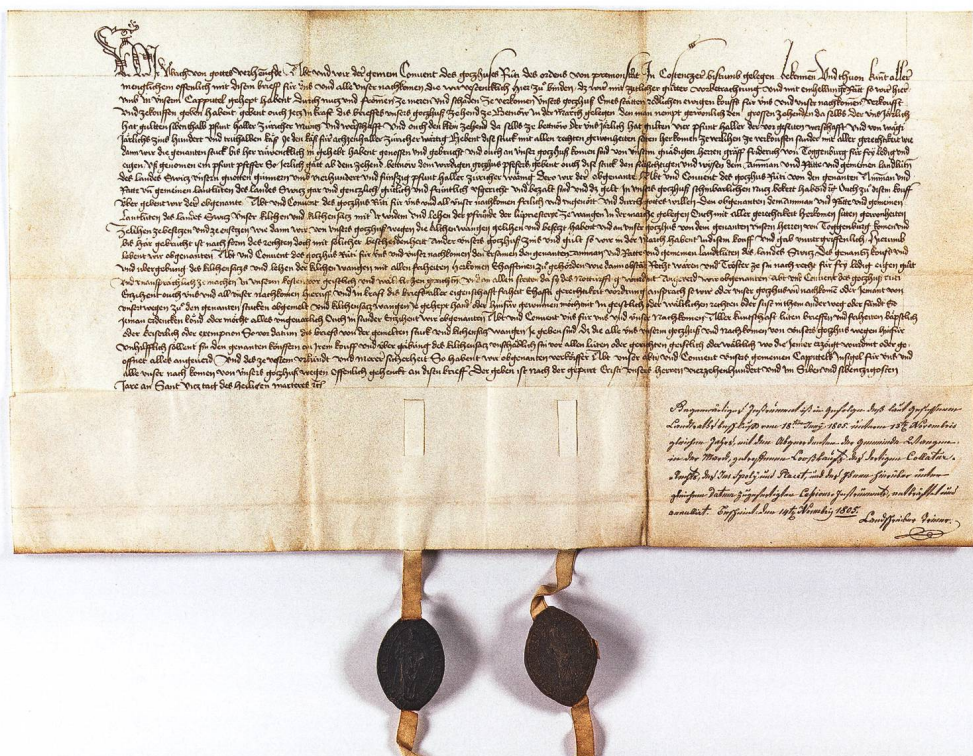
Wir Ulrich von gottes verhengnis Abt und wir der gemein Convent des gotzhus Rüti des ordens von premonstrat In Costentzer bistumb gelegen bekennen und thuon kunt aller menglichem offenlich mit disem brieff für uns und alle unsere nachkomen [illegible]

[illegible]

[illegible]

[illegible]

Jare an Sant Viertag des heiligen marterer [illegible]

Gegenwärtiger Instrument ist in Gefolge des laut Geschäften Landrathsbeschlusses vom 18ten Juny 1805. unterm 15ten Novembris gleichen Jahrs, mit den Abgeordneten der Gemeinde Schaenis in der March, gebetenerms Vorschlag des Iohann Collatur Rechts, der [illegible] und Pfarr, und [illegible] unterm gleichen Datum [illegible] Instrument, vollständig annulliert. Schwyz, den 14ten Novembr 1805.

Landschreiber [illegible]